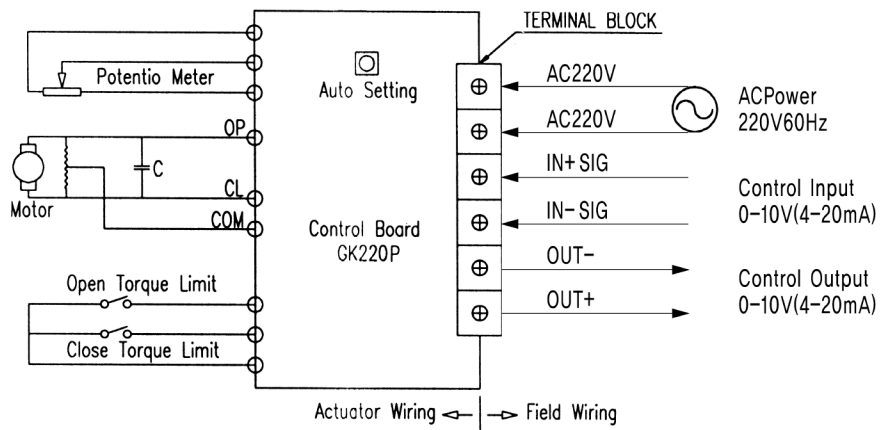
TERMINAL BLOCK

Potentio Meter

Auto Setting

AC220V

AC220V

ACPower
220V60Hz

OP

C

CL

Motor

COM

Control Board
GK220P

IN+ SIG

IN- SIG

Control Input
0-10V(4-20mA)

OUT-

OUT+

Control Output
0-10V(4-20mA)

Open Torque Limit

Close Torque Limit

Actuator Wiring

Field Wiring